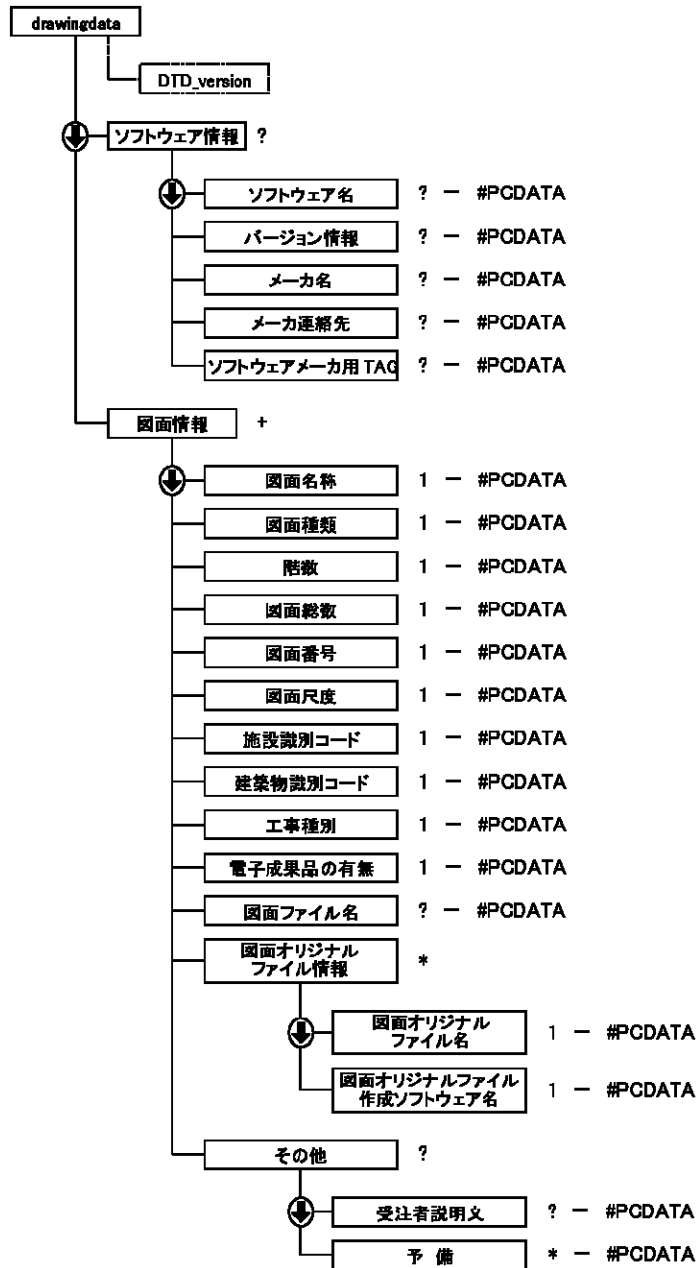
drawingdata

DTD_version

ソフトウェア情報 ?

ソフトウェア名 ? ― #PCDATA

バージョン情報 ? ― #PCDATA

メーカ名 ? ― #PCDATA

メーカ連絡先 ? ― #PCDATA

ソフトウェアメーカ用TAG ? ― #PCDATA

図面情報 +

図面名称 1 ― #PCDATA

図面種類 1 ― #PCDATA

階数 1 ― #PCDATA

図面総数 1 ― #PCDATA

図面番号 1 ― #PCDATA

図面尺度 1 ― #PCDATA

施設識別コード 1 ― #PCDATA

建築物識別コード 1 ― #PCDATA

工事種別 1 ― #PCDATA

電子成果品の有無 1 ― #PCDATA

図面ファイル名 ? ― #PCDATA

図面オリジナルファイル情報 *

図面オリジナルファイル名 1 ― #PCDATA

図面オリジナルファイル作成ソフトウェア名 1 ― #PCDATA

その他 ?

受注者説明文 ? ― #PCDATA

予 備 * ― #PCDATA